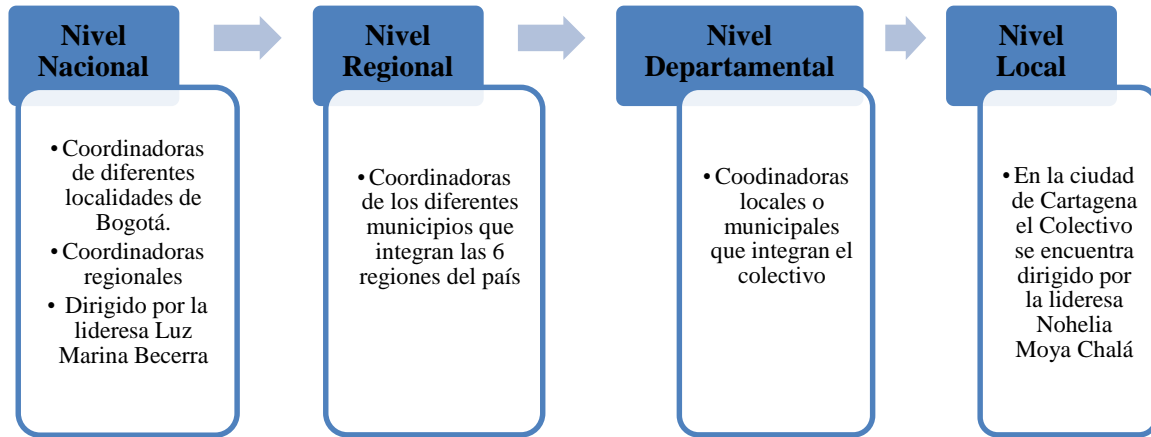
Nivel Nacional

• Coordinadoras de diferentes localidades de Bogotá.
• Coordinadoras regionales
• Dirigido por la lideresa Luz Marina Becerra

Nivel Regional

• Coordinadoras de los diferentes municipios que integran las 6 regiones del país

Nivel Departamental

• Coodinadoras locales o municipales que integran el colectivo

Nivel Local

• En la ciudad de Cartagena el Colectivo se encuentra dirigido por la lideresa Nohelia Moya Chalá